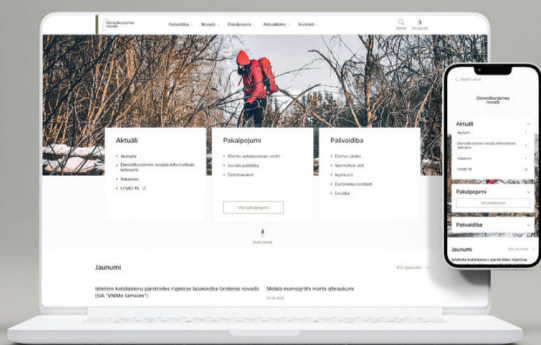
Dienvidkurzemes novads

Pašvaldība Novads Pakalpojumi Aktualitātes Kontakti

Meklēt Konts

Aktuāli

Jaunumi

Dienvidkurzemes novada informatīvais izdevums

Vakances

COVID-19

Pakalpojumi

Klientu apkalpošanas centri

Sociālā palīdzība

Pašvaldība

Domes sēdes

Vairāk pakalpojumu

Jaunumi

Visi jaunumi

Izlietoto katalizatoru pārstrādes rūpnīcas būvniecība Grobiņas novadā (SIA "VNMe Services")

Modele monogrāfa

Dienvidkurzemes novads

Aktuāli

Jaunumi

Dienvidkurzemes novada informatīvais izdevums

Vakances

COVID-19

Pakalpojumi

Visi pakalpojumi

Pašvaldība

Jaunumi

Visi jaunumi

Izlietoto katalizatoru pārstrādes rūpnīcas